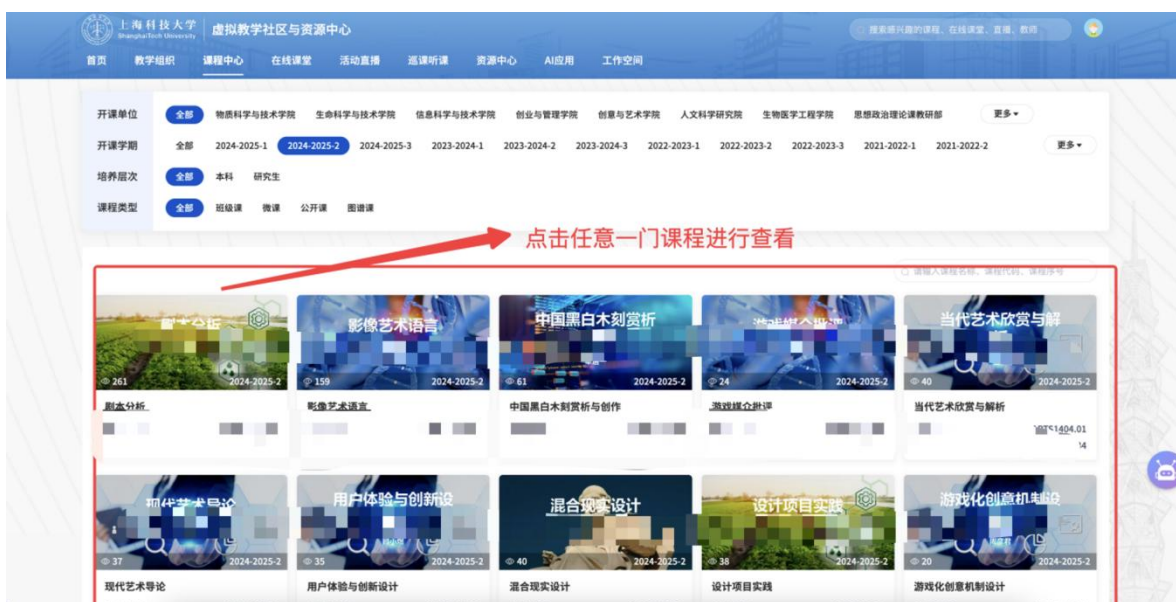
上海科技大学 ShanghaiTech University | 虚拟教学社区与资源中心

搜索感兴趣的课程、在线课堂、直播、教师

首页 教学组织 课程中心 在线课堂 活动直播 巡课听课 资源中心 AI应用 工作空间

开课单位 全部 物质科学与技术学院 生命科学与技术学院 信息科学与技术学院 创业与管理学院 创意与艺术学院 人文科学研究院 生物医学工程学院 思想政治理论课教研部 更多

开课学期 全部 2024-2025-1 2024-2025-2 2024-2025-3 2023-2024-1 2023-2024-2 2023-2024-3 2022-2023-1 2022-2023-2 2022-2023-3 2021-2022-1 2021-2022-2 更多

培养层次 全部 本科 研究生

课程类型 全部 班级课 微课 公开课 图谱课

点击任意一门课程进行查看

请输入课程名称、课程代码、课程序号

剧本分析 261 2024-2025-2
剧本分析

影像艺术语言 159 2024-2025-2
影像艺术语言

中国黑白木刻赏析 61 2024-2025-2
中国黑白木刻赏析与创作

游戏媒介批评 24 2024-2025-2
游戏媒介批评

当代艺术欣赏与解 40 2024-2025-2
当代艺术欣赏与解析
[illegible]TS1404.01
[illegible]4

现代艺术导论 37 2024-2025-2
现代艺术导论

用户体验与创新设 35 2024-2025-2
用户体验与创新设计

混合现实设计 40 2024-2025-2
混合现实设计

设计项目实践 38 2024-2025-2
设计项目实践

游戏化创意机制设 20 2024-2025-2
游戏化创意机制设计